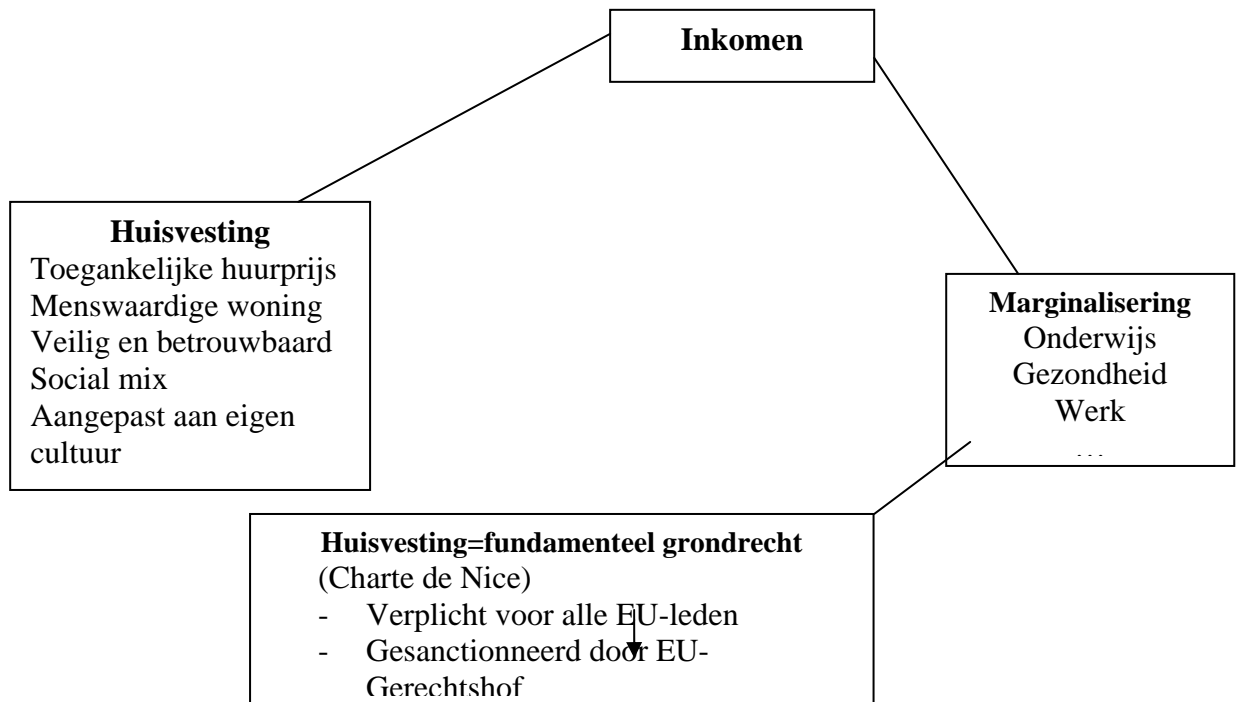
Inkomen

Huisvesting
Toegankelijke huurprijs
Menswaardige woning
Veilig en betrouwbaard
Social mix
Aangepast aan eigen cultuur

Marginalisering
Onderwijs
Gezondheid
Werk
...

Huisvesting=fundamenteel grondrecht
(Charte de Nice)
- Verplicht voor alle EU-leden
- Gesanctionneerd door EU-Gerechtshof